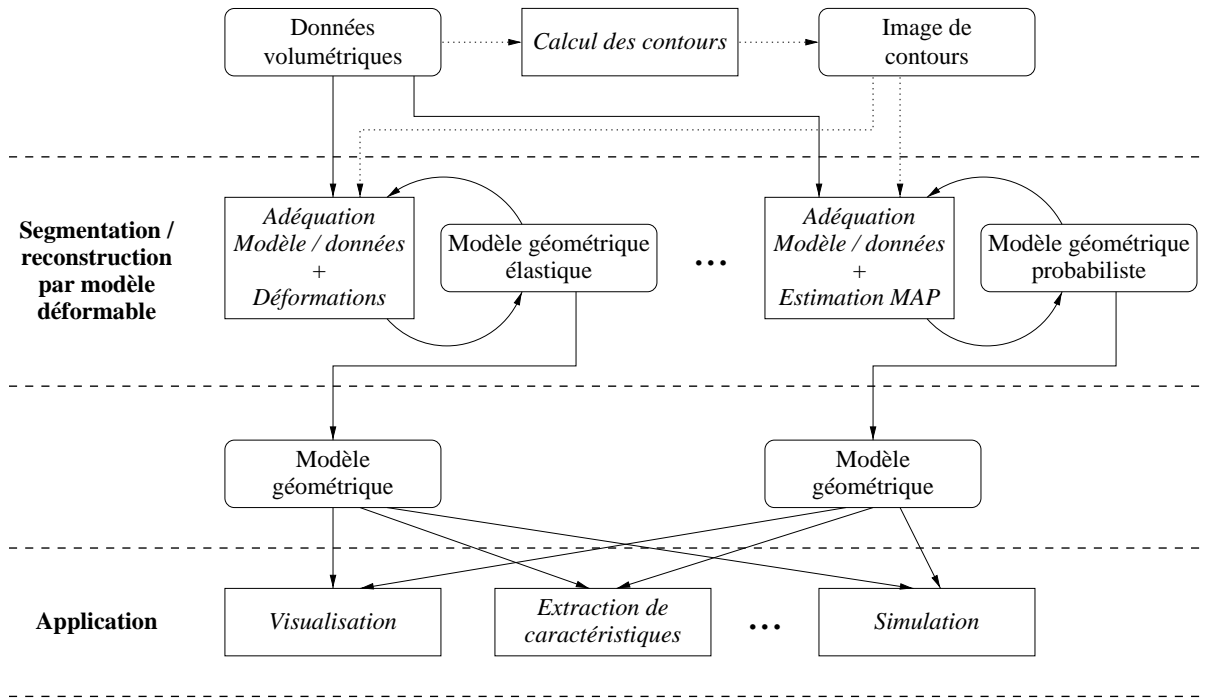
Données volumétriques

*Calcul des contours*

Image de contours

**Segmentation / reconstruction par modèle déformable**

*Adéquation Modèle / données + Déformations*

Modèle géométrique élastique

...

*Adéquation Modèle / données + Estimation MAP*

Modèle géométrique probabiliste

Modèle géométrique

Modèle géométrique

**Application**

*Visualisation*

*Extraction de caractéristiques*

...

*Simulation*